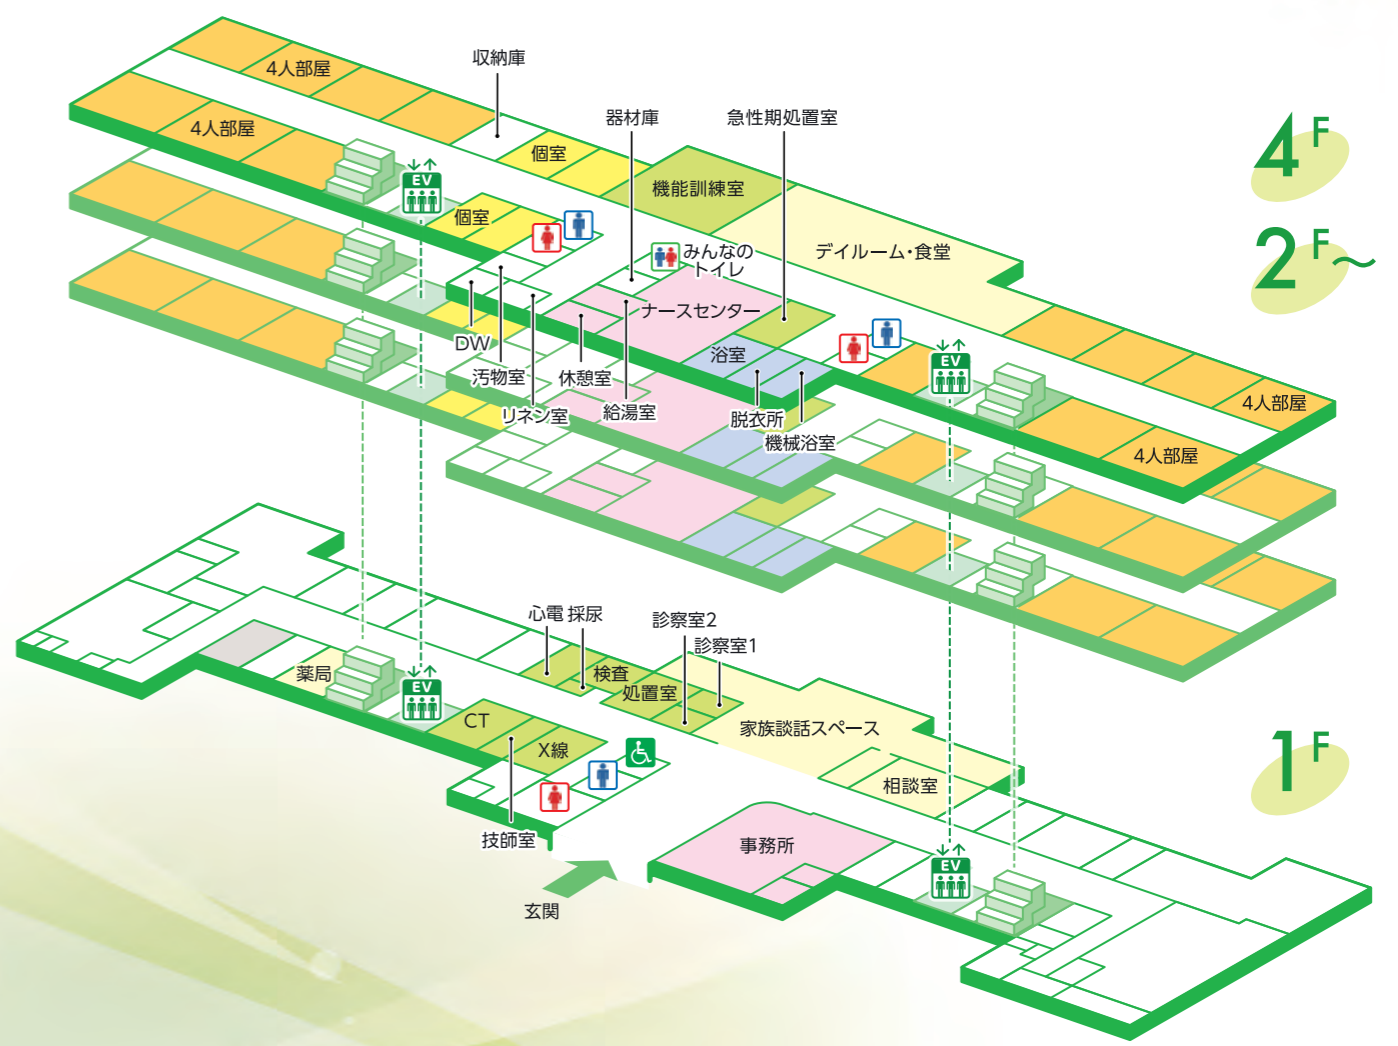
4F
2F～
収納庫
4人部屋
4人部屋
器材庫
急性期処置室
個室
EV
機能訓練室
個室
みんなのトイレ
デイルーム・食堂
ナースセンター
DW
浴室
EV
汚物室
休憩室
4人部屋
リネン室
給湯室
脱衣所
4人部屋
機械浴室
1F
心電 採尿
診察室2
診察室1
薬局
検査
EV
処置室
CT
家族談話スペース
X線
相談室
技師室
事務所
EV
玄関